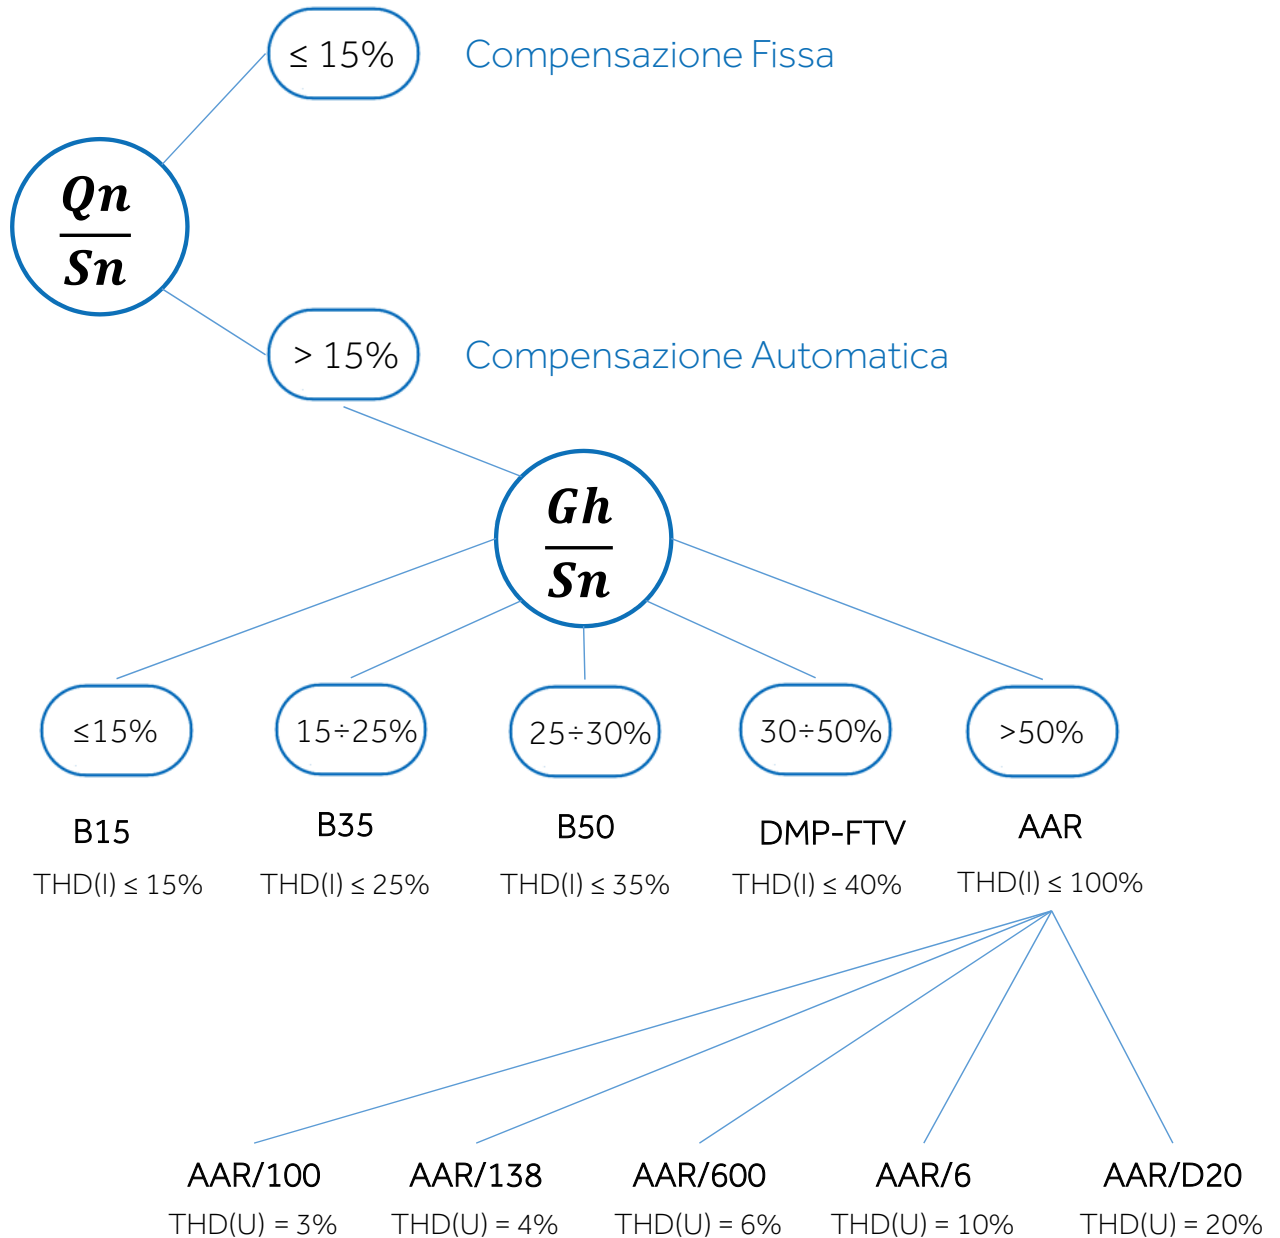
≤ 15%

Compensazione Fissa

$\frac{Qn}{Sn}$

> 15%

Compensazione Automatica

$\frac{Gh}{Sn}$

≤15%

15÷25%

25÷30%

30÷50%

>50%

B15
THD(I) ≤ 15%

B35
THD(I) ≤ 25%

B50
THD(I) ≤ 35%

DMP-FTV
THD(I) ≤ 40%

AAR
THD(I) ≤ 100%

AAR/100
THD(U) = 3%

AAR/138
THD(U) = 4%

AAR/600
THD(U) = 6%

AAR/6
THD(U) = 10%

AAR/D20
THD(U) = 20%